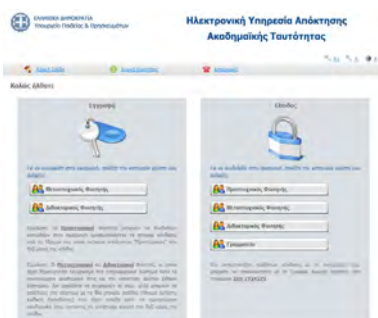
ΕΛΛΗΝΙΚΗ ΔΗΜΟΚΡΑΤΙΑ
Υπουργείο Παιδείας & Θρησκευμάτων

Ηλεκτρονική Υπηρεσία Απόκτησης Ακαδημαϊκής Ταυτότητας

Αρχική Σελίδα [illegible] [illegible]

Καλώς ήλθατε

Εγγραφή

Για να εγγραφείτε στην εφαρμογή, επιλέξτε την κατηγορία χρήστη που ανήκετε:

Μεταπτυχιακός Φοιτητής

Διδακτορικός Φοιτητής

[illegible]

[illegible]

Είσοδος

Για να εισέλθετε στην εφαρμογή επιλέξτε την κατηγορία χρήστη που ανήκετε:

Προπτυχιακός Φοιτητής

Μεταπτυχιακός Φοιτητής

Διδακτορικός Φοιτητής

Γραμματεία

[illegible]